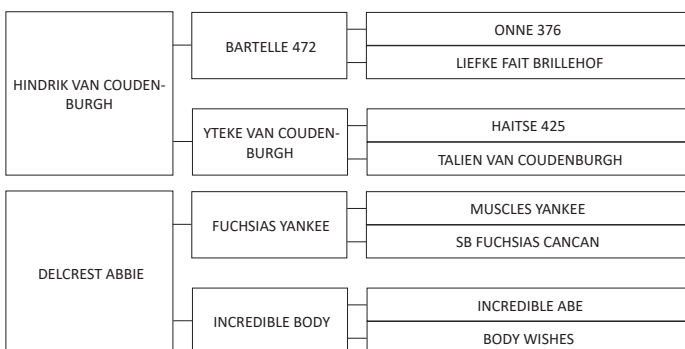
HINDRIK VAN COUDENBURGH

BARTELLE 472

ONNE 376

LIEFKE FAIT BRILLEHOF

YTEKE VAN COUDENBURGH

HAITSE 425

TALIEN VAN COUDENBURGH

DELCREST ABBIE

FUCHSIAS YANKEE

MUSCLES YANKEE

SB FUCHSIAS CANCAN

INCREDIBLE BODY

INCREDIBLE ABE

BODY WISHES